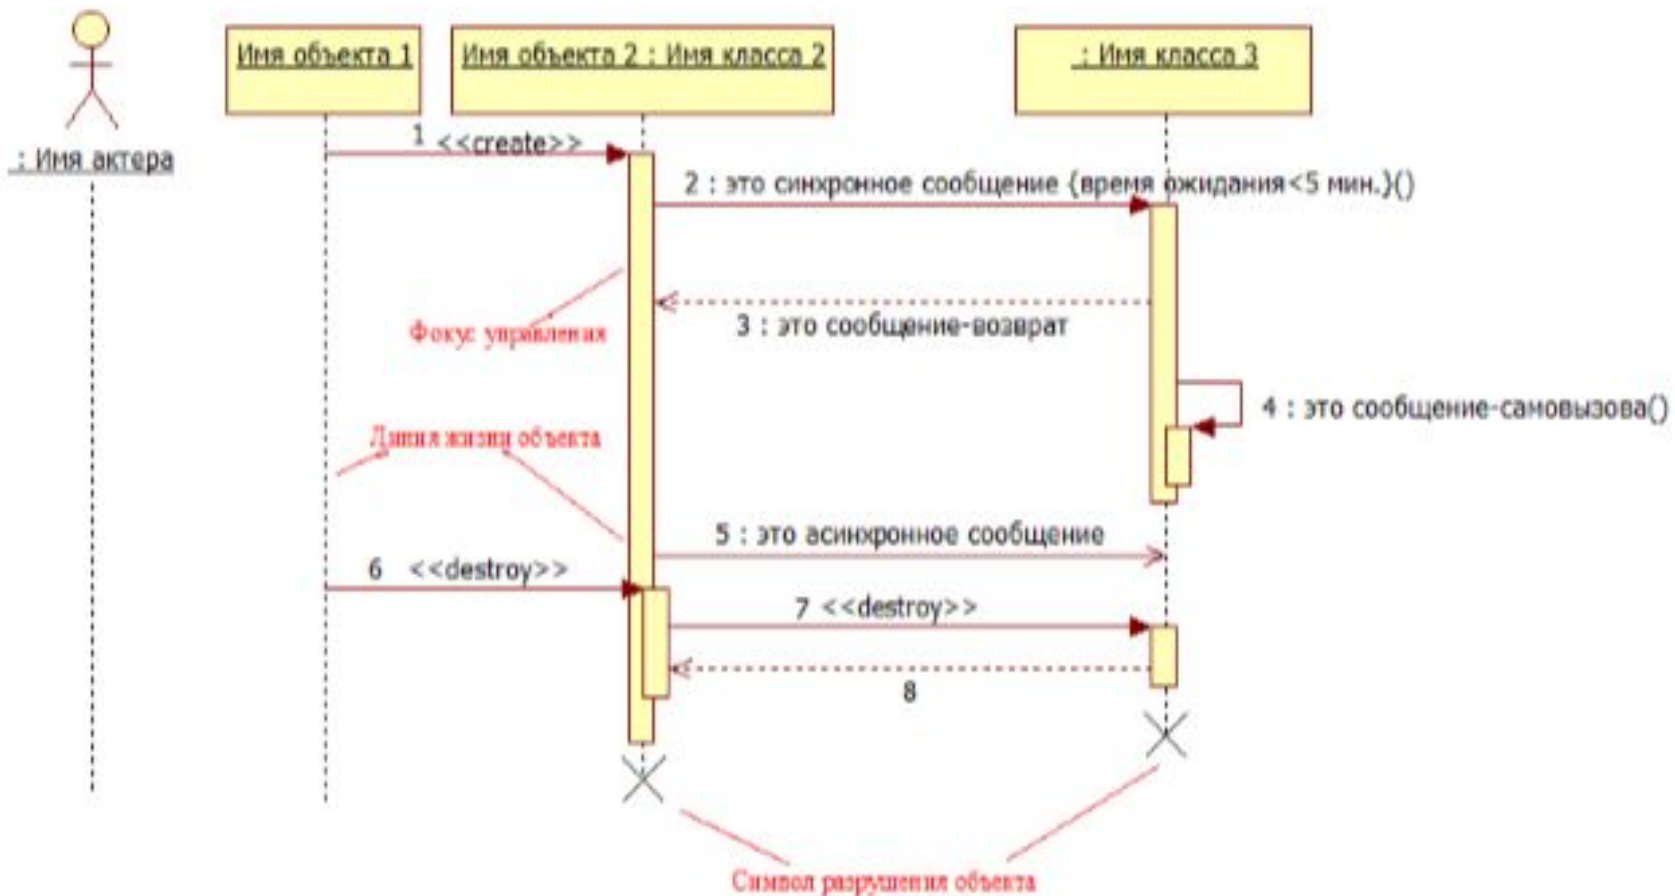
: Имя актера

Имя объекта 1

Имя объекта 2 : Имя класса 2

: Имя класса 3

1 <<create>>

2 : это синхронное сообщение {время ожидания<5 мин.}()

Фокус управления

3 : это сообщение-возврат

4 : это сообщение-самовызова()

Линия жизни объекта

5 : это асинхронное сообщение

6 <<destroy>>

7 <<destroy>>

8

Символ разрушения объекта